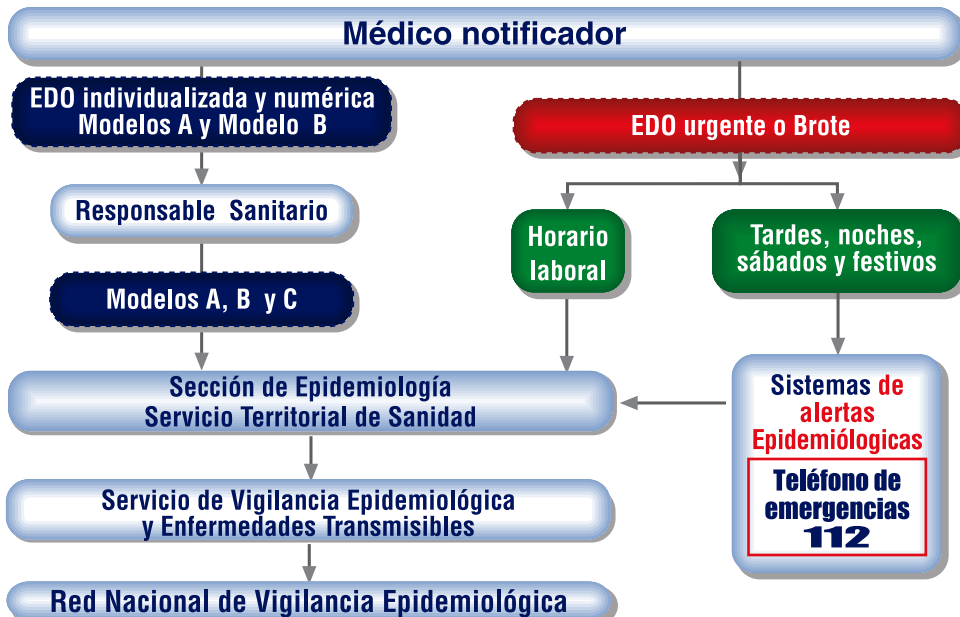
Médico notificador

EDO individualizada y numérica
Modelos A y Modelo B

Responsable Sanitario

Modelos A, B y C

EDO urgente o Brote

Horario laboral

Tardes, noches, sábados y festivos

Sección de Epidemiología
Servicio Territorial de Sanidad

Sistemas de alertas Epidemiólógicas

Teléfono de emergencias
112

Servicio de Vigilancia Epidemiológica
y Enfermedades Transmisibles

Red Nacional de Vigilancia Epidemiológica